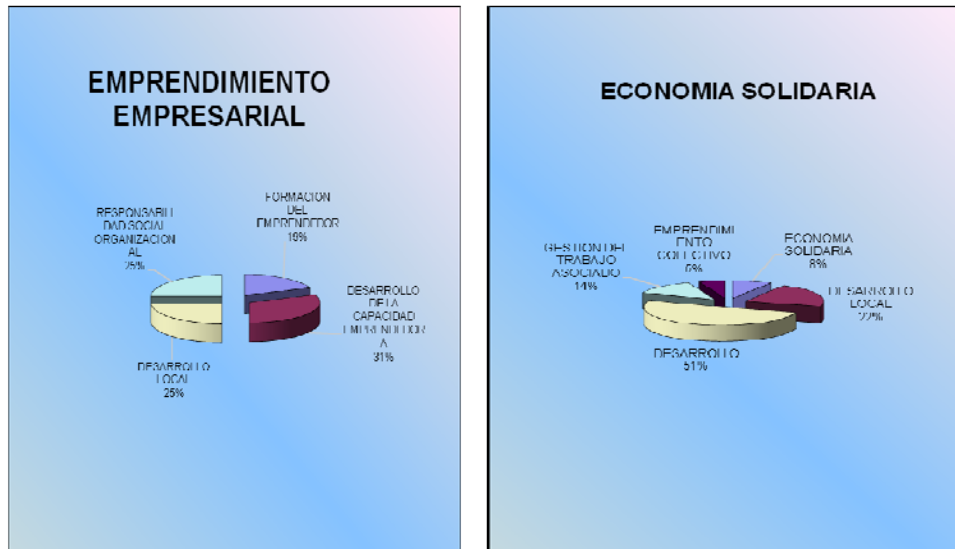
EMPRENDIMIENTO EMPRESARIAL

RESPONSABILI DAD SOCIAL ORGANIZACION AL 25%

FORMACION DEL EMPRENDEDOR 19%

DESARROLLO DE LA CAPACIDAD EMPRENDEDOR A 31%

DESARROLLO LOCAL 25%

ECONOMIA SOLIDARIA

GESTION DEL TRABAJO ASOCIADO 14%

EMPRENDIMI ENTO COLECTIVO 6%

ECONOMIA SOLIDARIA 8%

DESARROLLO LOCAL 22%

DESARROLLO 51%